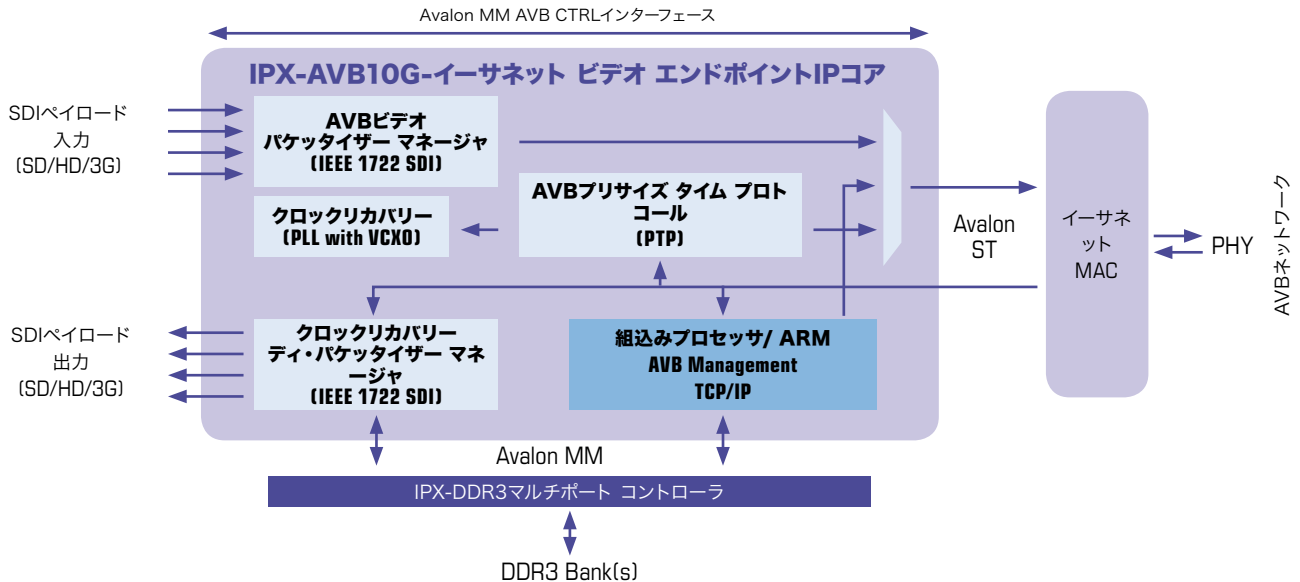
Avalon MM AVB CTRLインターフェース

IPX-AVB10G-イーサネット ビデオ エンドポイントIPコア

SDIペイロード入力 (SD/HD/3G)

AVBビデオ パケッタイザー マネージャ (IEEE 1722 SDI)

AVBプリサイズ タイム プロトコール (PTP)

クロックリカバリー (PLL with VCXO)

Avalon ST

イーサネット MAC

PHY

AVBネットワーク

SDIペイロード出力 (SD/HD/3G)

クロックリカバリーディ・パケッタイザー マネージャ (IEEE 1722 SDI)

組込みプロセッサ/ ARM
AVB Management
TCP/IP

Avalon MM

IPX-DDR3マルチポート コントローラ

DDR3 Bank(s)